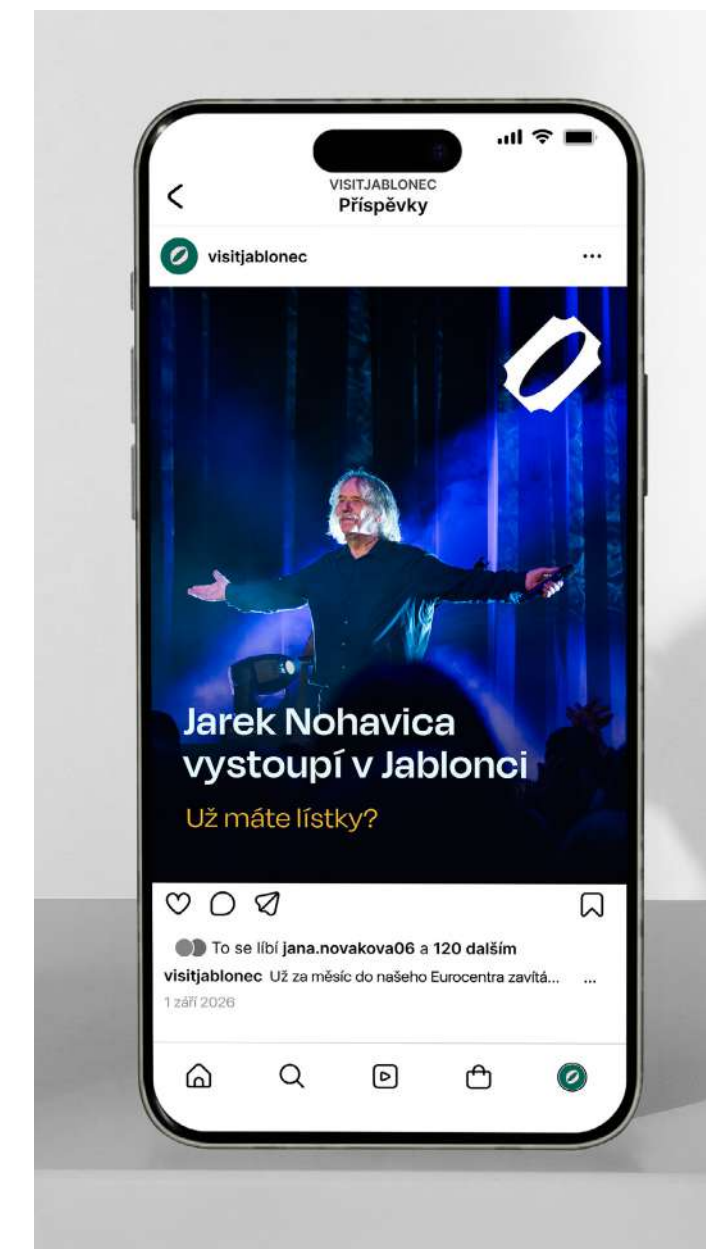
VISITJABLONEC
Příspěvky

visitjablonec

Jarek Nohavica vystoupí v Jablonci

Už máte lístky?

To se líbí jana.novakova06 a 120 dalším

visitjablonec Už za měsíc do našeho Eurocentra zavítá... ...

1 září 2026